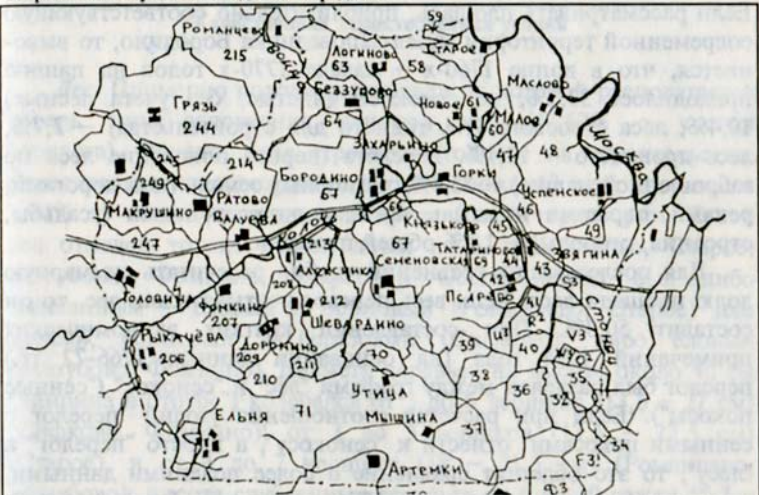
Романцево
215
Грязь
244
Логиново
63
58
59
Старое
Маслово
Беззубово
Новое
61
Малое
60
48
64
Захарьино
47
Москва
214
245
249
Бородино
67
Горки
Успенское
46
Ратово
Макрушино
Ялуцова
Колоча
66
Князьково
45
49
247
213
67
Татариново
Семеновская
69
44
Звягина
43
Головино
Алексинки
42
Псарево
50
Стонец
Фомкино
208
212
41
Рыкачёва
207
Доронино
Шевардино
53
V3
206
209
211
70
39
40
V2
210
Утица
38
36
35
32
Ельня
71
Мышкина
37
34
F3
Артемки
Ф3